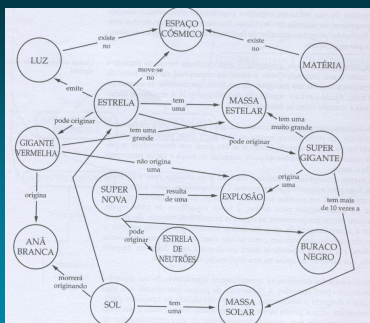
ESPAÇO CÓSMICO

LUZ

existe no

existe no

MATÉRIA

move-se no

emite

ESTRELA

tem uma

MASSA ESTELAR

pode originar

tem uma grande

tem uma muito grande

GIGANTE VERMELHA

pode originar

SUPER GIGANTE

não origina uma

SUPER NOVA

resulta de uma

EXPLOSÃO

origina uma

tem mais de 10 vezes a

origina

pode originar

ESTRELA DE NEUTRÕES

BURACO NEGRO

ANÃ BRANCA

morrerá originando

SOL

tem uma

MASSA SOLAR